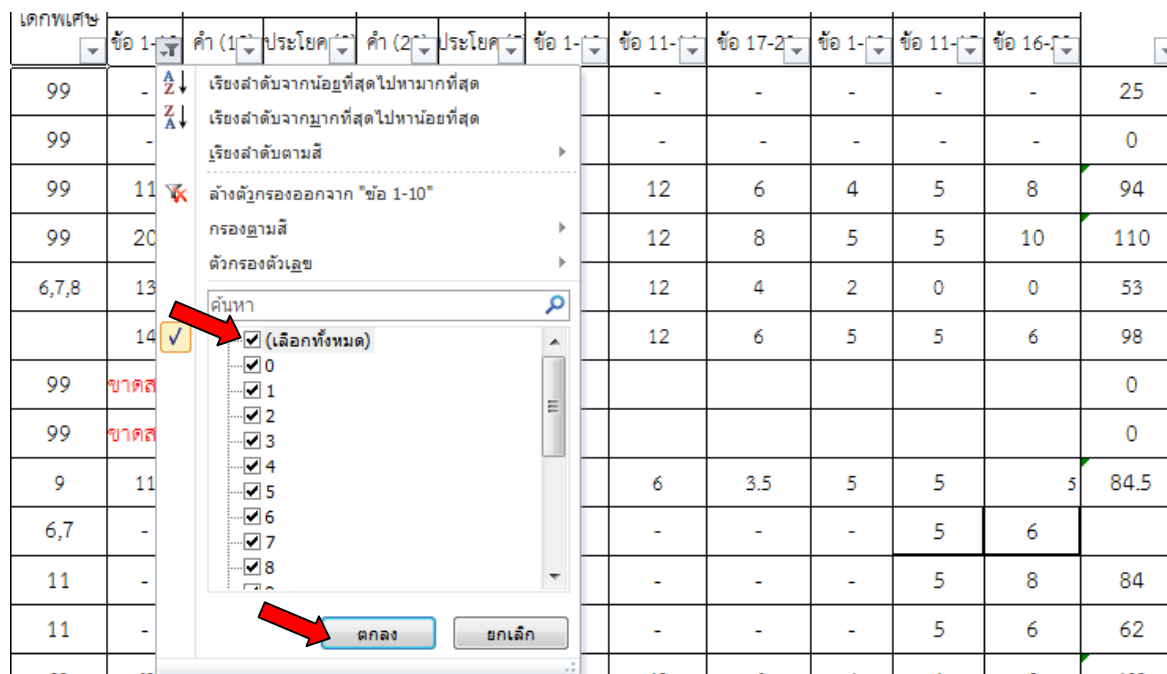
| เด็กพิเศษ | ข้อ 1-10 | คำ (1) | ประโยค (1) | คำ (2) | ประโยค (2) | ข้อ 1- | ข้อ 11- | ข้อ 17-2 | ข้อ 1- | ข้อ 11- | ข้อ 16- | |
|---|---|---|---|---|---|---|---|---|---|---|---|---|
| 99 | - | | | | | | - | - | - | - | - | 25 |
| 99 | - | | | | | | - | - | - | - | - | 0 |
| 99 | 11 | | | | | | 12 | 6 | 4 | 5 | 8 | 94 |
| 99 | 20 | | | | | | 12 | 8 | 5 | 5 | 10 | 110 |
| 6,7,8 | 13 | | | | | | 12 | 4 | 2 | 0 | 0 | 53 |
| | 14 | | | | | | 12 | 6 | 5 | 5 | 6 | 98 |
| 99 | ขาดส | | | | | | | | | | | 0 |
| 99 | ขาดส | | | | | | | | | | | 0 |
| 9 | 11 | | | | | | 6 | 3.5 | 5 | 5 | 5 | 84.5 |
| 6,7 | - | | | | | | - | - | - | 5 | 6 | |
| 11 | - | | | | | | - | - | - | 5 | 8 | 84 |
| 11 | - | | | | | | - | - | - | 5 | 6 | 62 |

เรียงลำดับจากน้อยที่สุดไปหามากที่สุด
เรียงลำดับจากมากที่สุดไปหาน้อยที่สุด
เรียงลำดับตามสี
ล้างตัวกรองออกจาก "ข้อ 1-10"
กรองตามสี
ตัวกรองตัวเลข
ค้นหา
(เลือกทั้งหมด)
0
1
2
3
4
5
6
7
8
ตกลง
ยกเลิก